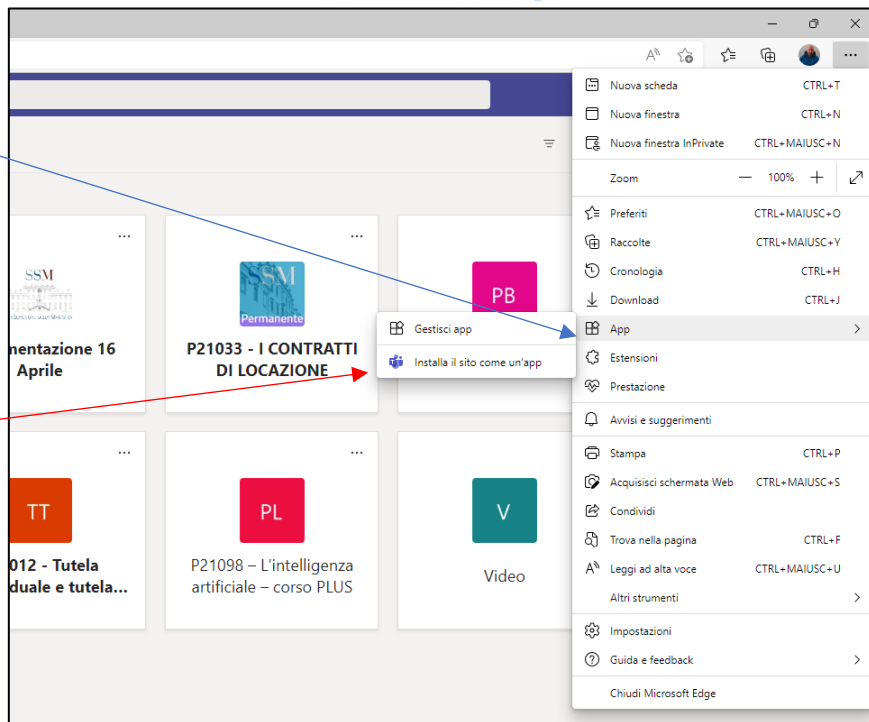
SSM

nentazione 16 Aprile

SSM
Permanente

P21033 - I CONTRATTI DI LOCAZIONE

PB

TT

012 - Tutela duale e tutela...

PL

P21098 – L'intelligenza artificiale – corso PLUS

V

Video

Gestisci app
Installa il sito come un'app

Nuova scheda CTRL+T
Nuova finestra CTRL+N
Nuova finestra InPrivate CTRL+MAIUSC+N
Zoom — 100% +
Preferiti CTRL+MAIUSC+O
Raccolte CTRL+MAIUSC+Y
Cronologia CTRL+H
Download CTRL+J
App
Estensioni
Prestazione
Avvisi e suggerimenti
Stampa CTRL+P
Acquisisci schermata Web CTRL+MAIUSC+S
Condividi
Trova nella pagina CTRL+F
Leggi ad alta voce CTRL+MAIUSC+U
Altri strumenti
Impostazioni
Guida e feedback
Chiudi Microsoft Edge